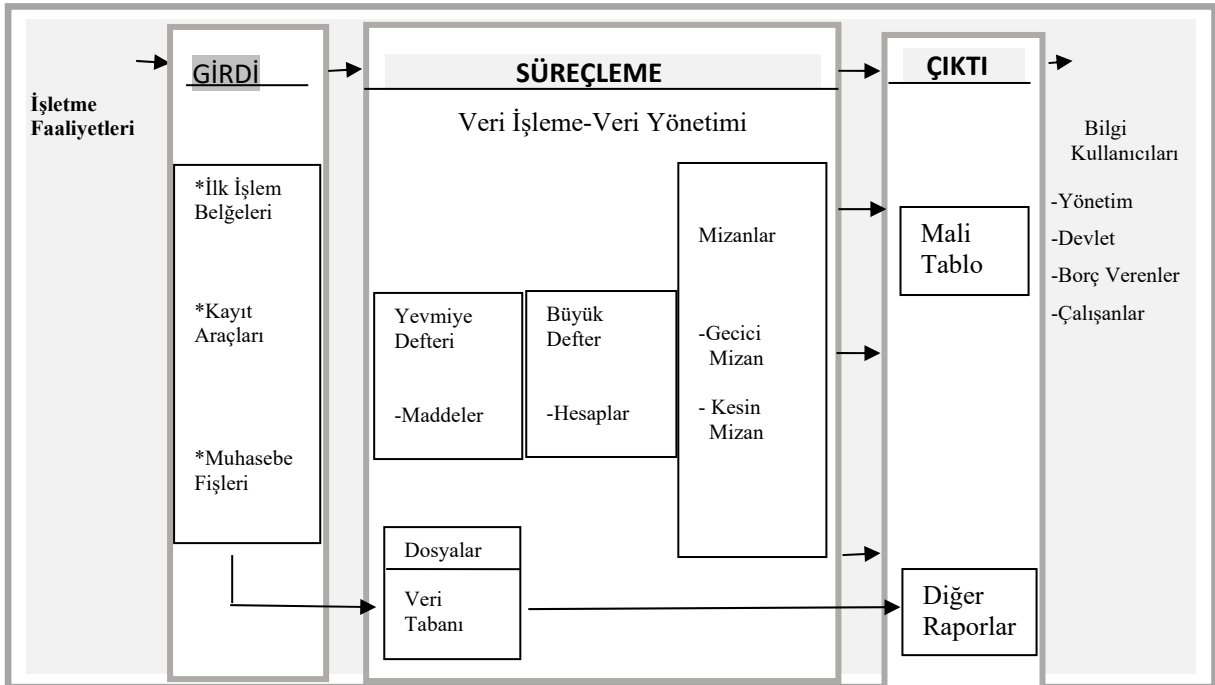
İşletme Faaliyetleri

GİRDİ

*İlk İşlem Belğeleri

*Kayıt Araçları

*Muhasebe Fişleri

SÜREÇLEME

Veri İşleme-Veri Yönetimi

Yevmiye Defteri

-Maddeler

Büyük Defter

-Hesaplar

Mizanlar

-Gecici Mizan

- Kesin Mizan

Dosyalar

Veri Tabanı

ÇIKTI

Mali Tablo

Diğer Raporlar

Bilgi Kullanıcıları

-Yönetim

-Devlet

-Borç Verenler

-Çalışanlar